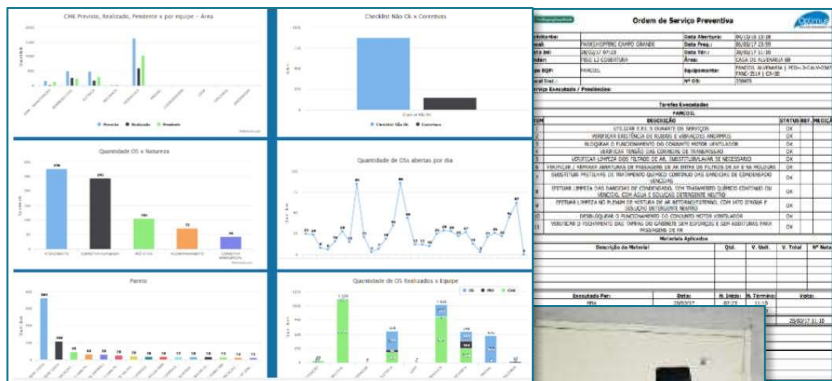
CHE Previsto, Realizado, Pendente x por equipe - Área

Checklist Não Ok x Corretivo

Previsto Realizado Pendente

Checklist Não Ok Corretivo

Quantidade OS x Natureza

Quantidade de OSs abertas por dia

Pareto

Quantidade de OS Realizados x Equipe

Ordem de Serviço Preventiva

Data Abertura:
Data Prev.:
Data Ter.:
Área:
Equipamento:
Nº OS:

Serviço Executado / Pendências:

Tarefas Executadas

DESCRIÇÃO

STATUS

OK
OK
OK
OK
OK
OK
OK
OK
OK
OK
OK

Materiais Aplicados

Descrição do Material

Qtd.

V. Unit.

V. Total

Executado Por:

Data:

H. Início

H. Término

Visto: